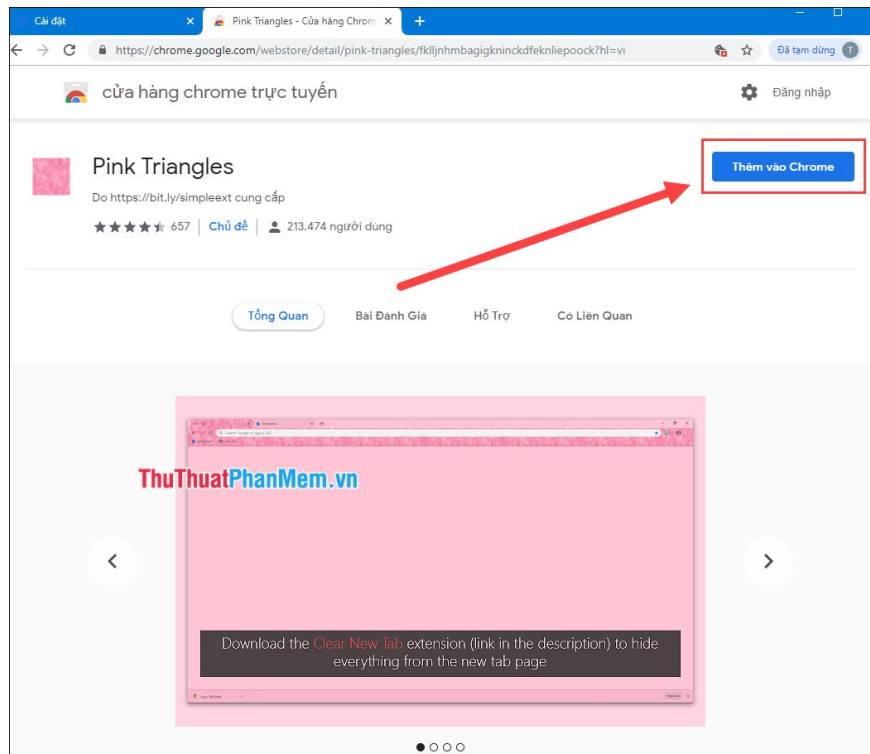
Cài đặt
Pink Triangles - Cửa hàng Chrom
https://chrome.google.com/webstore/detail/pink-triangles/fklljnhmbagigkninckdfeknliepoock?hl=vi
Đã tạm dừng

cửa hàng chrome trực tuyến
Đăng nhập

Pink Triangles
Do https://bit.ly/simpleext cung cấp
657 Chủ đề 213.474 người dùng

Thêm vào Chrome

Tổng Quan
Bài Đánh Giá
Hỗ Trợ
Có Liên Quan

ThuThuatPhanMem.vn

Download the Clear New Tab extension (link in the description) to hide everything from the new tab page